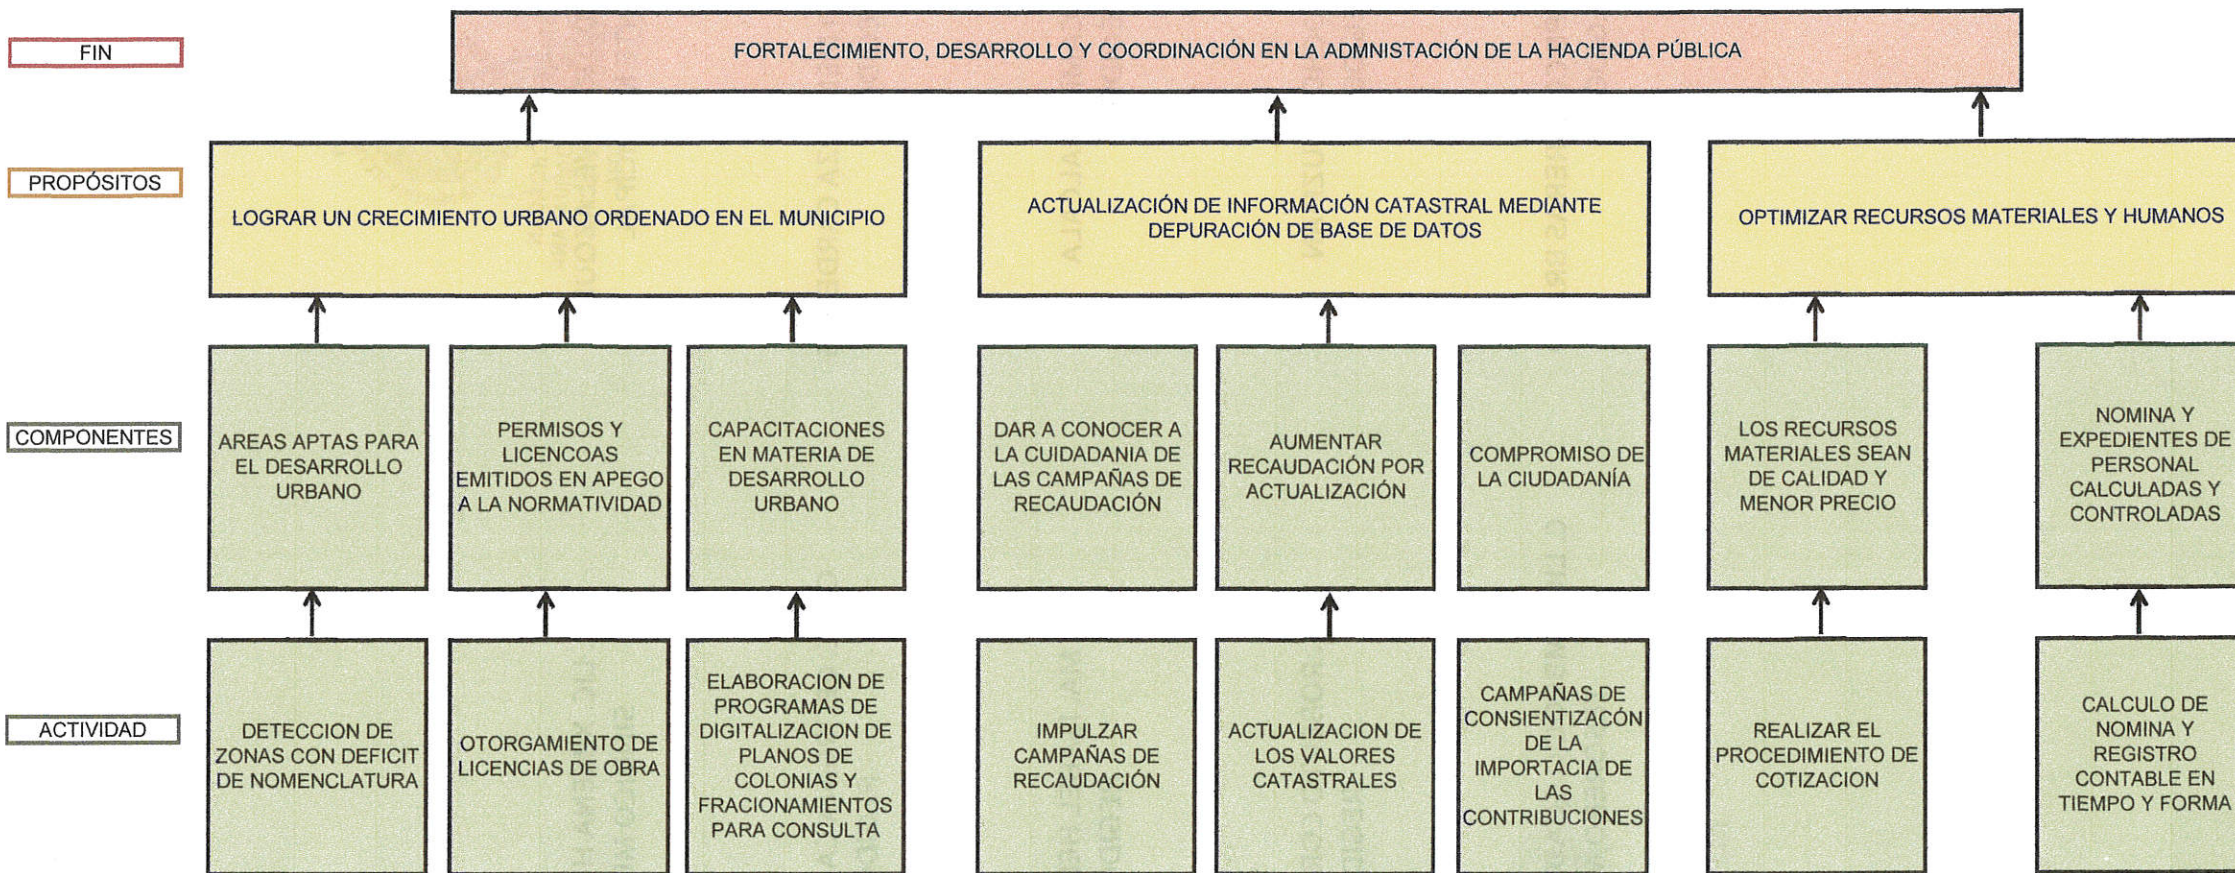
FIN

FORTALECIMIENTO, DESARROLLO Y COORDINACIÓN EN LA ADMNISTACIÓN DE LA HACIENDA PÚBLICA

PROPÓSITOS

LOGRAR UN CRECIMIENTO URBANO ORDENADO EN EL MUNICIPIO

ACTUALIZACIÓN DE INFORMACIÓN CATASTRAL MEDIANTE DEPURACIÓN DE BASE DE DATOS

OPTIMIZAR RECURSOS MATERIALES Y HUMANOS

COMPONENTES

AREAS APTAS PARA EL DESARROLLO URBANO

PERMISOS Y LICENCOAS EMITIDOS EN APEGO A LA NORMATIVIDAD

CAPACITACIONES EN MATERIA DE DESARROLLO URBANO

DAR A CONOCER A LA CUIDADANIA DE LAS CAMPAÑAS DE RECAUDACIÓN

AUMENTAR RECAUDACIÓN POR ACTUALIZACIÓN

COMPROMISO DE LA CIUDADANÍA

LOS RECURSOS MATERIALES SEAN DE CALIDAD Y MENOR PRECIO

NOMINA Y EXPEDIENTES DE PERSONAL CALCULADAS Y CONTROLADAS

ACTIVIDAD

DETECCION DE ZONAS CON DEFICIT DE NOMENCLATURA

OTORGAMIENTO DE LICENCIAS DE OBRA

ELABORACION DE PROGRAMAS DE DIGITALIZACION DE PLANOS DE COLONIAS Y FRACIONAMIENTOS PARA CONSULTA

IMPULZAR CAMPAÑAS DE RECAUDACIÓN

ACTUALIZACION DE LOS VALORES CATASTRALES

CAMPAÑAS DE CONSIENTIZACÓN DE LA IMPORTACIA DE LAS CONTRIBUCIONES

REALIZAR EL PROCEDIMIENTO DE COTIZACION

CALCULO DE NOMINA Y REGISTRO CONTABLE EN TIEMPO Y FORMA